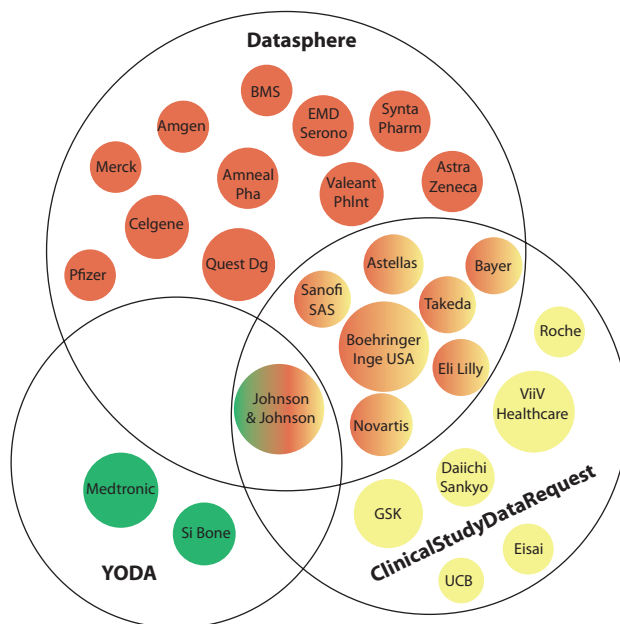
Datasphere

BMS

Amgen

EMD Serono

Synta Pharm

Merck

Amneal Pha

Astra Zeneca

Valeant Phlnt

Celgene

Quest Dg

Pfizer

Astellas

Bayer

Sanofi SAS

Takeda

Roche

Boehringer Inge USA

Eli Lilly

Johnson & Johnson

ViiV Healthcare

Novartis

Daiichi Sankyo

Medtronic

GSK

ClinicalStudyDataRequest

Si Bone

Eisai

YODA

UCB